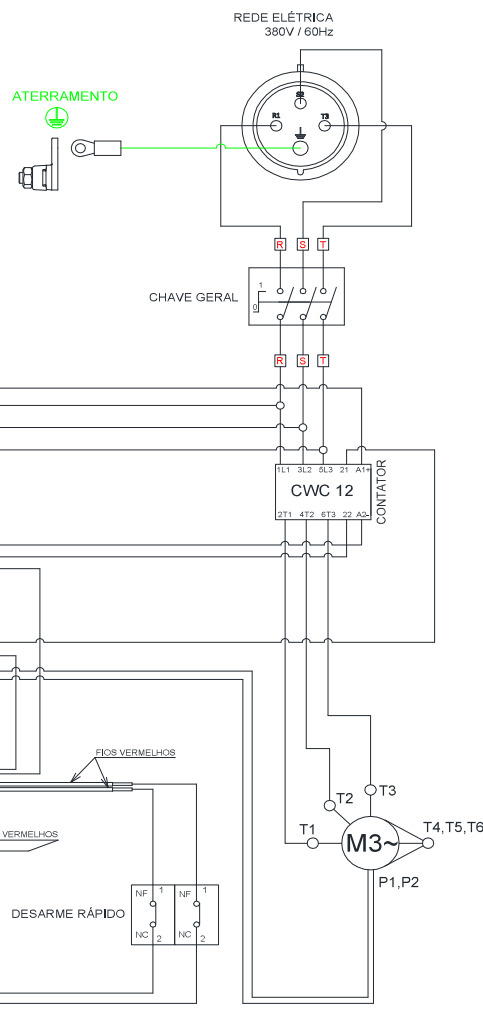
REDE ELÉTRICA
380V / 60Hz

ATERRAMENTO

S2
R1
T3

R S T

CHAVE GERAL
1
0

R S T

1L1 3L2 5L3 21 A1+
CWC 12
2T1 4T2 6T3 22 A2-
CONTATOR

FIOS VERMELHOS
VERMELHOS

T2
T3
T1
M3~
T4,T5,T6
P1,P2

NF 1
NC 2
NF 1
NC 2
DESARME RÁPIDO